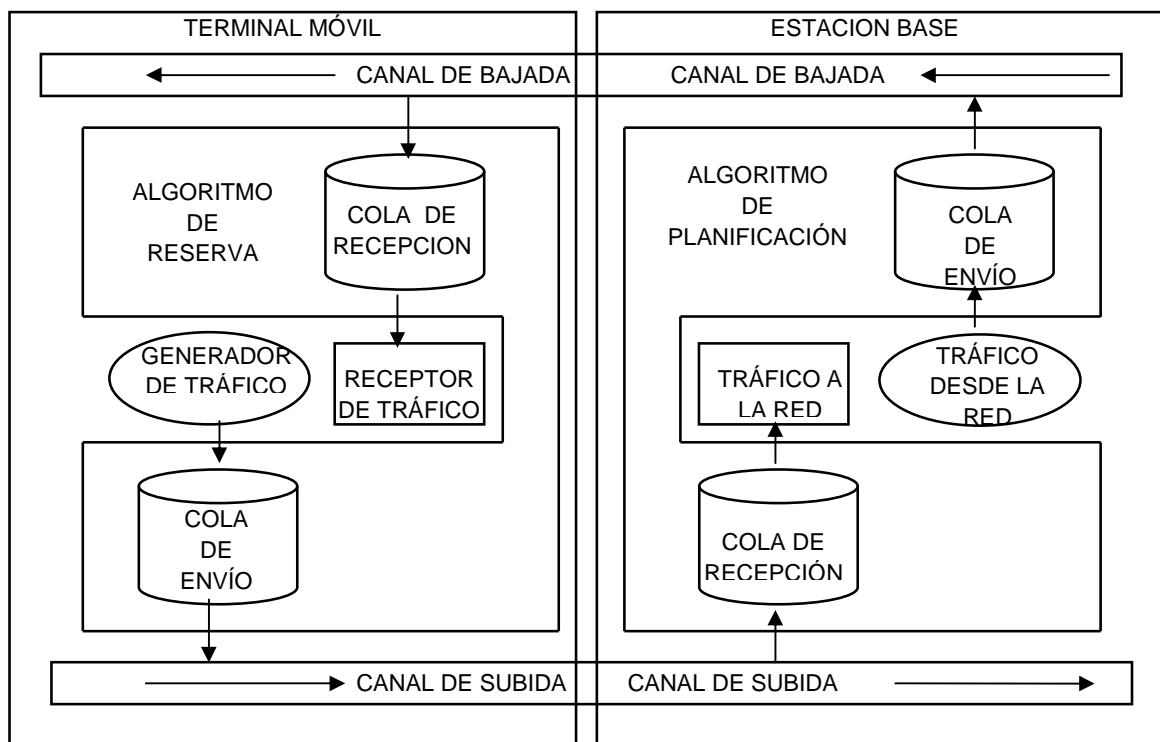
TERMINAL MÓVIL

ESTACION BASE

CANAL DE BAJADA

CANAL DE BAJADA

ALGORITMO DE RESERVA

COLA DE RECEPCION

GENERADOR DE TRÁFICO

RECEPTOR DE TRÁFICO

COLA DE ENVÍO

ALGORITMO DE PLANIFICACIÓN

COLA DE ENVÍO

TRÁFICO A LA RED

TRÁFICO DESDE LA RED

COLA DE RECEPCIÓN

CANAL DE SUBIDA

CANAL DE SUBIDA